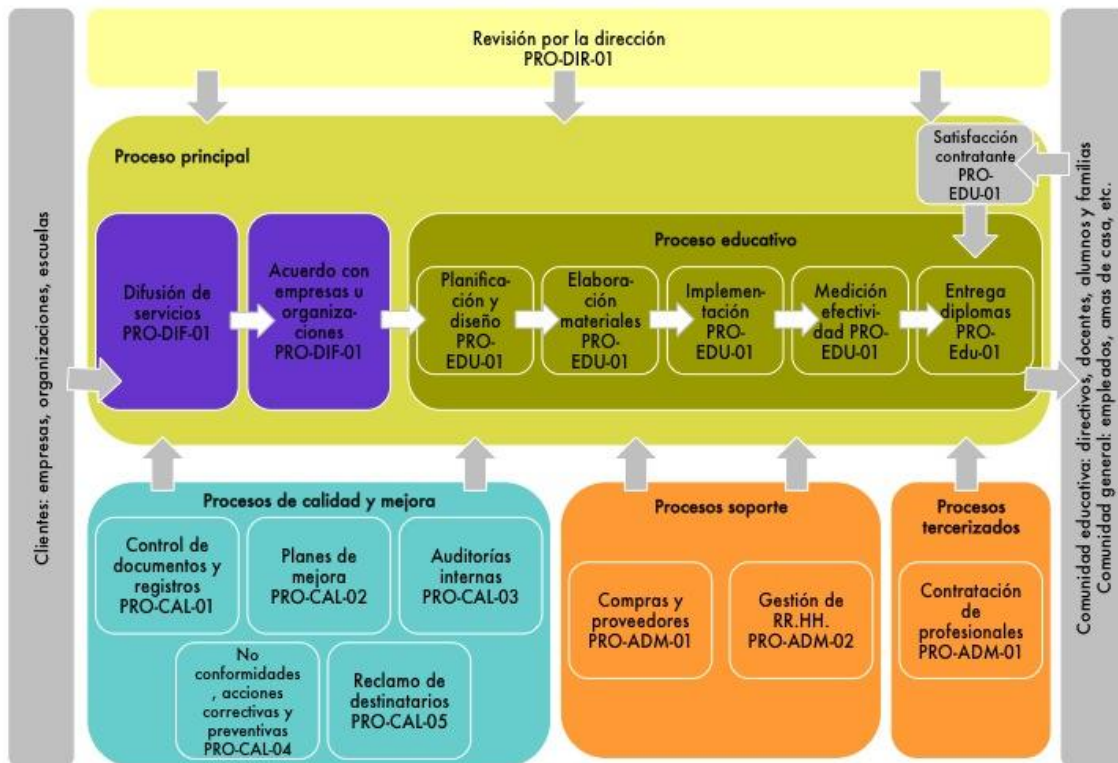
Clientes: empresas, organizaciones, escuelas

Revisión por la dirección
PRO-DIR-01

Proceso principal

Satisfacción contratante PRO-EDU-01

Difusión de servicios PRO-DIF-01

Acuerdo con empresas u organizaciones PRO-DIF-01

Proceso educativo

Planificación y diseño PRO-EDU-01

Elaboración materiales PRO-EDU-01

Implementación PRO-EDU-01

Medición efectividad PRO-EDU-01

Entrega diplomas PRO-Edu-01

Procesos de calidad y mejora

Control de documentos y registros PRO-CAL-01

Planes de mejora PRO-CAL-02

Auditorías internas PRO-CAL-03

No conformidades , acciones correctivas y preventivas PRO-CAL-04

Reclamo de destinatarios PRO-CAL-05

Procesos soporte

Compras y proveedores PRO-ADM-01

Gestión de RR.HH. PRO-ADM-02

Procesos tercerizados

Contratación de profesionales PRO-ADM-01

Comunidad educativa: directivos, docentes, alumnos y familias
Comunidad general: empleados, amas de casa, etc.